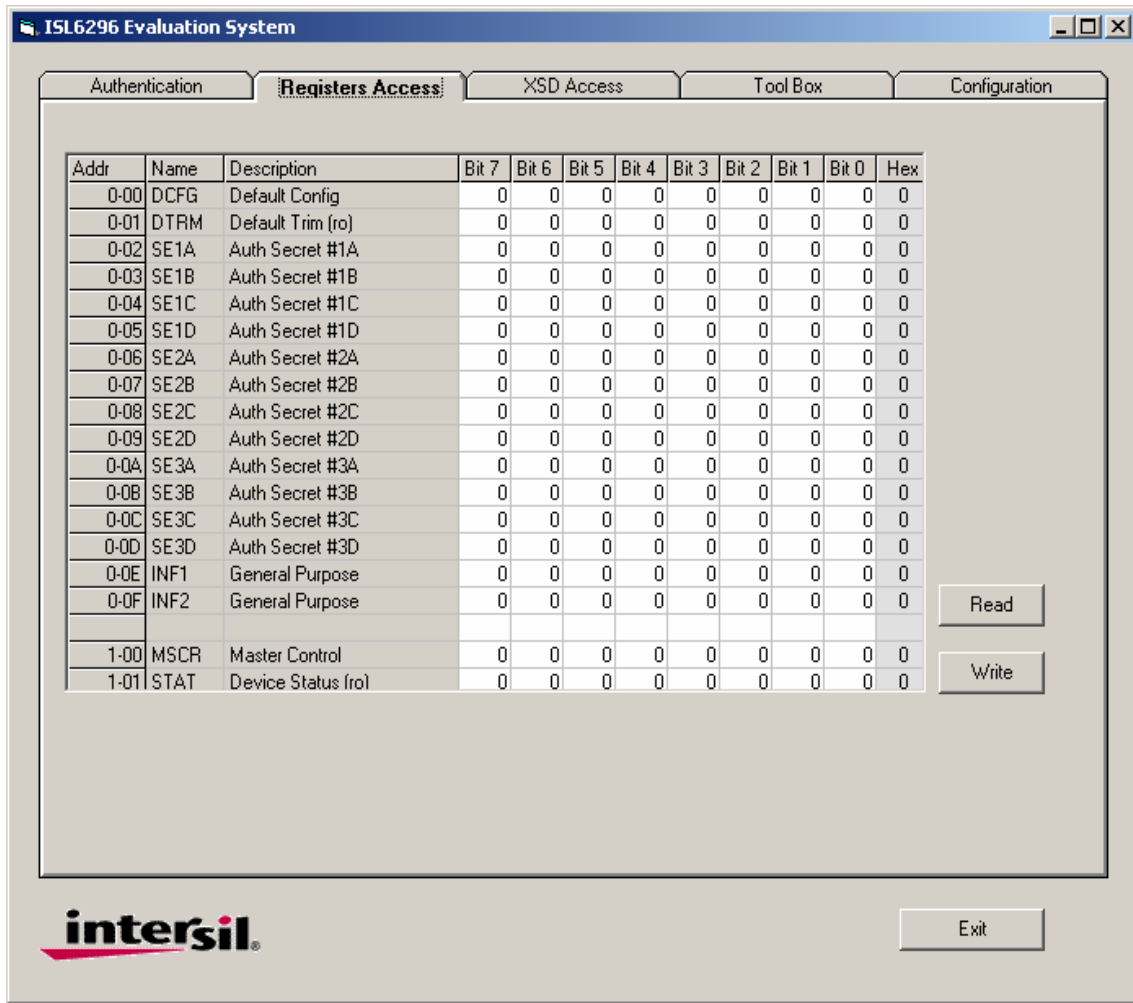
ISL6296 Evaluation System

Authentication | Registers Access | XSD Access | Tool Box | Configuration

| Addr | Name | Description | Bit 7 | Bit 6 | Bit 5 | Bit 4 | Bit 3 | Bit 2 | Bit 1 | Bit 0 | Hex |
|---|---|---|---|---|---|---|---|---|---|---|---|
| 0-00 | DCFG | Default Config | 0 | 0 | 0 | 0 | 0 | 0 | 0 | 0 | 0 |
| 0-01 | DTRM | Default Trim (ro) | 0 | 0 | 0 | 0 | 0 | 0 | 0 | 0 | 0 |
| 0-02 | SE1A | Auth Secret #1A | 0 | 0 | 0 | 0 | 0 | 0 | 0 | 0 | 0 |
| 0-03 | SE1B | Auth Secret #1B | 0 | 0 | 0 | 0 | 0 | 0 | 0 | 0 | 0 |
| 0-04 | SE1C | Auth Secret #1C | 0 | 0 | 0 | 0 | 0 | 0 | 0 | 0 | 0 |
| 0-05 | SE1D | Auth Secret #1D | 0 | 0 | 0 | 0 | 0 | 0 | 0 | 0 | 0 |
| 0-06 | SE2A | Auth Secret #2A | 0 | 0 | 0 | 0 | 0 | 0 | 0 | 0 | 0 |
| 0-07 | SE2B | Auth Secret #2B | 0 | 0 | 0 | 0 | 0 | 0 | 0 | 0 | 0 |
| 0-08 | SE2C | Auth Secret #2C | 0 | 0 | 0 | 0 | 0 | 0 | 0 | 0 | 0 |
| 0-09 | SE2D | Auth Secret #2D | 0 | 0 | 0 | 0 | 0 | 0 | 0 | 0 | 0 |
| 0-0A | SE3A | Auth Secret #3A | 0 | 0 | 0 | 0 | 0 | 0 | 0 | 0 | 0 |
| 0-0B | SE3B | Auth Secret #3B | 0 | 0 | 0 | 0 | 0 | 0 | 0 | 0 | 0 |
| 0-0C | SE3C | Auth Secret #3C | 0 | 0 | 0 | 0 | 0 | 0 | 0 | 0 | 0 |
| 0-0D | SE3D | Auth Secret #3D | 0 | 0 | 0 | 0 | 0 | 0 | 0 | 0 | 0 |
| 0-0E | INF1 | General Purpose | 0 | 0 | 0 | 0 | 0 | 0 | 0 | 0 | 0 |
| 0-0F | INF2 | General Purpose | 0 | 0 | 0 | 0 | 0 | 0 | 0 | 0 | 0 |
| | | | | | | | | | | | |
| 1-00 | MSCR | Master Control | 0 | 0 | 0 | 0 | 0 | 0 | 0 | 0 | 0 |
| 1-01 | STAT | Device Status (ro) | 0 | 0 | 0 | 0 | 0 | 0 | 0 | 0 | 0 |

Read

Write

intersil.

Exit